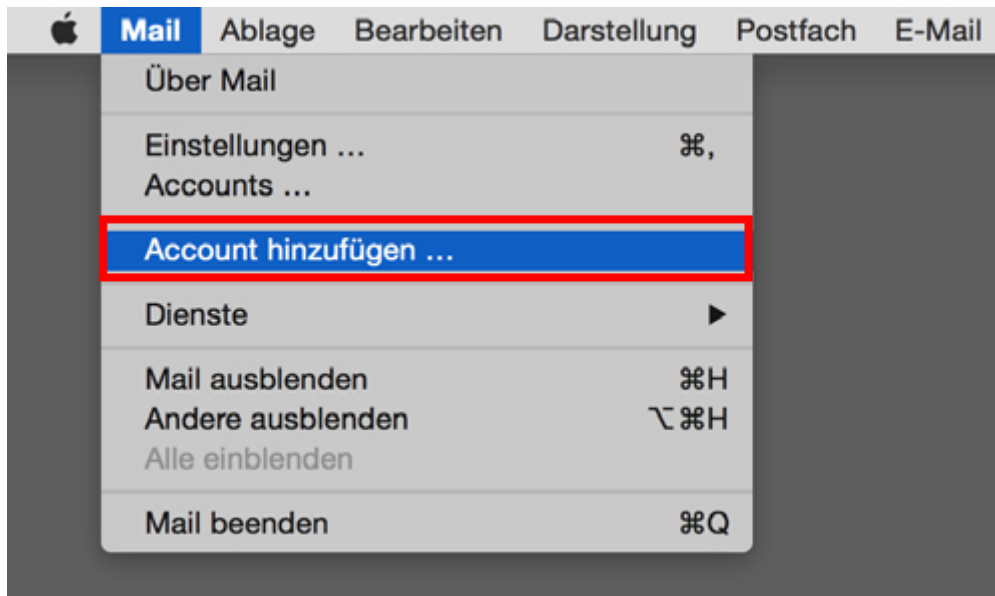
Mail Ablage Bearbeiten Darstellung Postfach E-Mail

Über Mail

Einstellungen … ⌘,
Accounts …

Account hinzufügen …

Dienste ▶

Mail ausblenden ⌘H
Andere ausblenden ⌥⌘H
Alle einblenden

Mail beenden ⌘Q